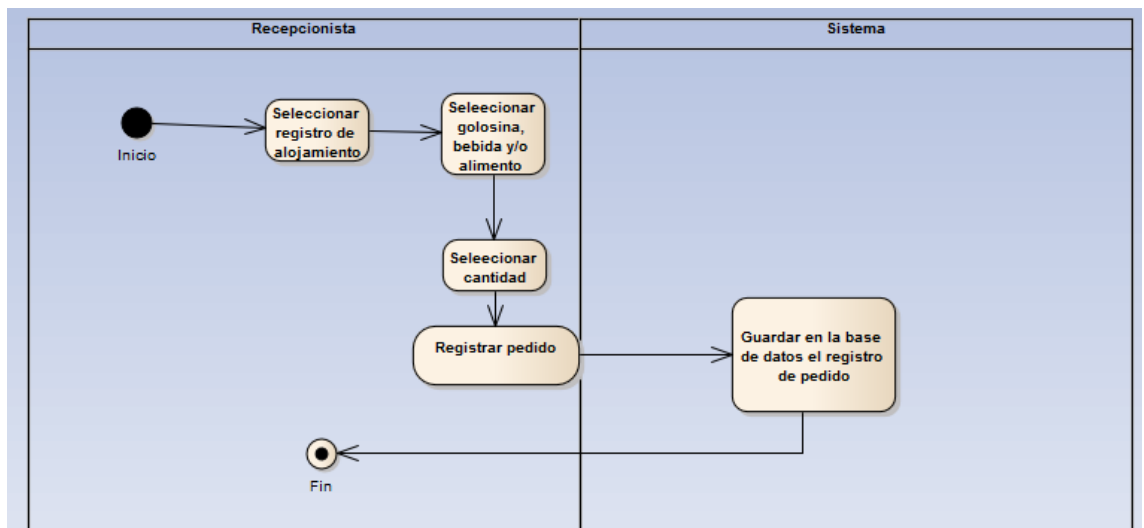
Recepcionista

Sistema

Inicio

Seleccionar registro de alojamiento

Seleecionar golosina, bebida y/o alimento

Seleecionar cantidad

Registrar pedido

Guardar en la base de datos el registro de pedido

Fin